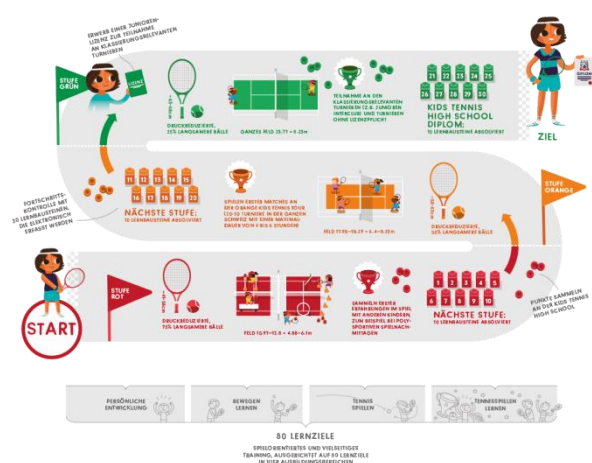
ERWERB EINER JUNIOREN-LIZENZ ZUR TEILNAHME AN KLASSIERUNGSRELEVANTEN TURNIEREN

STUFE GRÜN

LIZENZ

DRUCKREDUZIERTE, 25% LANGSAMERE BÄLLE

GANZES FELD 23.77 × 8.23m

TEILNAHME AN DEN KLASSIERUNGSRELEVANTEN TURNIEREN (Z.B. JUNIOREN INTERCLUB) UND TURNIEREN OHNE LIZENZPFLICHT

21 22 23 24 25 26 27 28 29 30

KIDS TENNIS HIGH SCHOOL DIPLOM:
10 LERNBAUSTEINE ABSOLVIERT

ZIEL

FORTSCHRITTS-KONTROLLE MIT 30 LERNBAUSTEINEN, DIE ELEKTRONISCH ERFASST WERDEN

11 12 13 14 15 16 17 18 19 20

NÄCHSTE STUFE:
10 LERNBAUSTEINE ABSOLVIERT

SPIELEN ERSTER MATCHES AN DEN ORANGE KIDS TENNIS TOUR (CO-OP TURNIERE IN DER GANZEN SCHWEIZ MIT EINER MAXIMALDAUER VON 4 BIS 6 STUNDEN)

FELD 17.98–18.29 × 6.4–8.23m

DRUCKREDUZIERTE, 50% LANGSAMERE BÄLLE

STUFE ORANGE

START

STUFE ROT

DRUCKREDUZIERTE, 75% LANGSAMERE BÄLLE

FELD 10.97–12.8 × 4.88–6.1m

SAMMELN ERSTER ERFAHRUNGEN IM SPIEL MIT ANDEREN KINDERN, ZUM BEISPIEL BEI POLYSPORTIVEN SPIELNACHMITTAGEN

1 2 3 4 5 6 7 8 9 10

NÄCHSTE STUFE:
10 LERNBAUSTEINE ABSOLVIERT

PUNKTE SAMMELN AN DER KIDS TENNIS HIGH SCHOOL

PERSÖNLICHE ENTWICKLUNG

BEWEGEN LERNEN

TENNIS SPIELEN

TENNISSPIELEN LERNEN

80 LERNZIELE
SPIELORIENTIERTES UND VIELSEITIGES TRAINING, AUSGERICHTET AUF 80 LERNZIELE IN VIER AUSBILDUNGSBEREICHEN